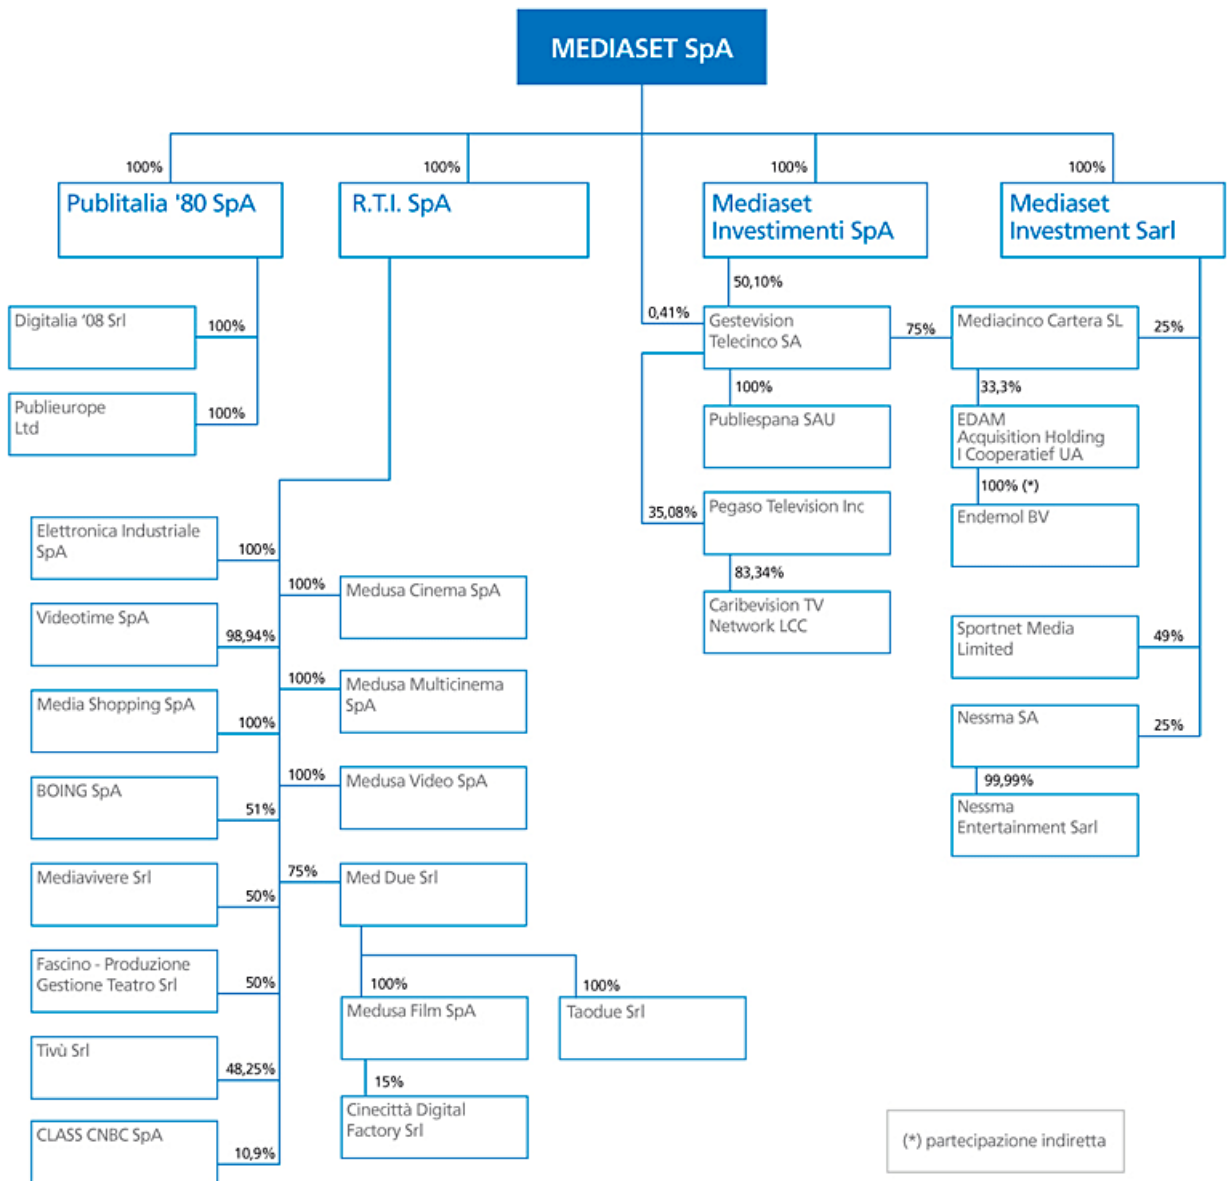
MEDIASET SpA

100%
Publitalia '80 SpA

100%
R.T.I. SpA

100%
Mediaset Investimenti SpA

100%
Mediaset Investment Sarl

Digitalia '08 Srl
100%

Publieurope Ltd
100%

50,10%
0,41%
Gestevision Telecinco SA
75%
Mediacinco Cartera SL
25%

100%
Publiespana SAU

33,3%
EDAM Acquisition Holding I Cooperatief UA

100% (*)
Endemol BV

35,08%
Pegaso Television Inc

83,34%
Caribevision TV Network LCC

Elettronica Industriale SpA
100%

100%
Medusa Cinema SpA

Videotime SpA
98,94%

Sportnet Media Limited
49%

100%
Medusa Multicinema SpA

Media Shopping SpA
100%

Nessma SA
25%

99,99%
Nessma Entertainment Sarl

100%
Medusa Video SpA

BOING SpA
51%

Mediavivere Srl
50%

75%
Med Due Srl

Fascino - Produzione Gestione Teatro Srl
50%

100%
Medusa Film SpA

100%
Taodue Srl

Tivù Srl
48,25%

15%
Cinecittà Digital Factory Srl

CLASS CNBC SpA
10,9%

(*) partecipazione indiretta